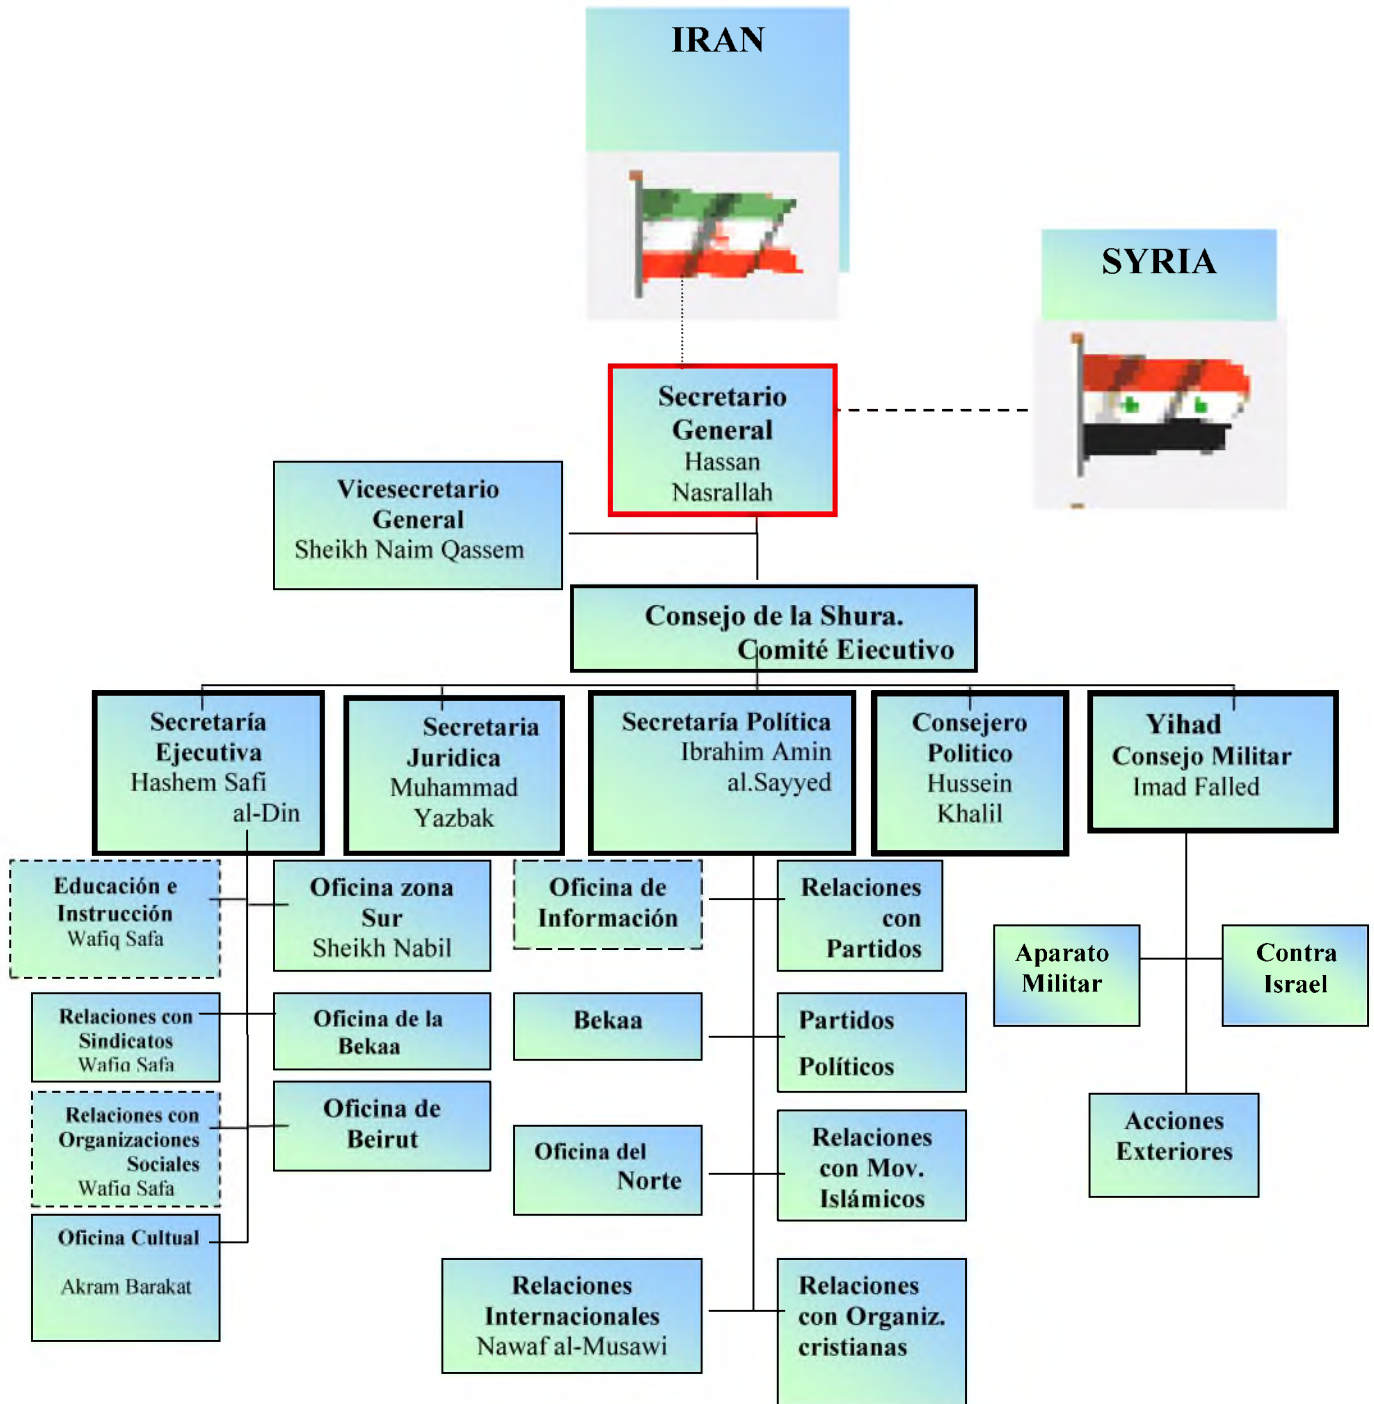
IRAN

SYRIA

Secretario General
Hassan Nasrallah

Vicesecretario General
Sheikh Naim Qassem

Consejo de la Shura.
Comité Eiecutivo

Secretaría Ejecutiva
Hashem Safi al-Din

Secretaria Juridica
Muhammad Yazbak

Secretaría Política
Ibrahim Amin al.Sayyed

Consejero Politico
Hussein Khalil

Yihad
Consejo Militar
Imad Falled

Educación e Instrucción
Wafiq Safa

Oficina zona Sur
Sheikh Nabil

Oficina de Información

Relaciones con Partidos

Aparato Militar

Contra Israel

Relaciones con Sindicatos
Wafiq Safa

Oficina de la Bekaa

Bekaa

Partidos Políticos

Relaciones con Organizaciones Sociales
Wafiq Safa

Oficina de Beirut

Oficina del Norte

Relaciones con Mov. Islámicos

Acciones Exteriores

Oficina Cultual
Akram Barakat

Relaciones Internacionales
Nawaf al-Musawi

Relaciones con Organiz. cristianas